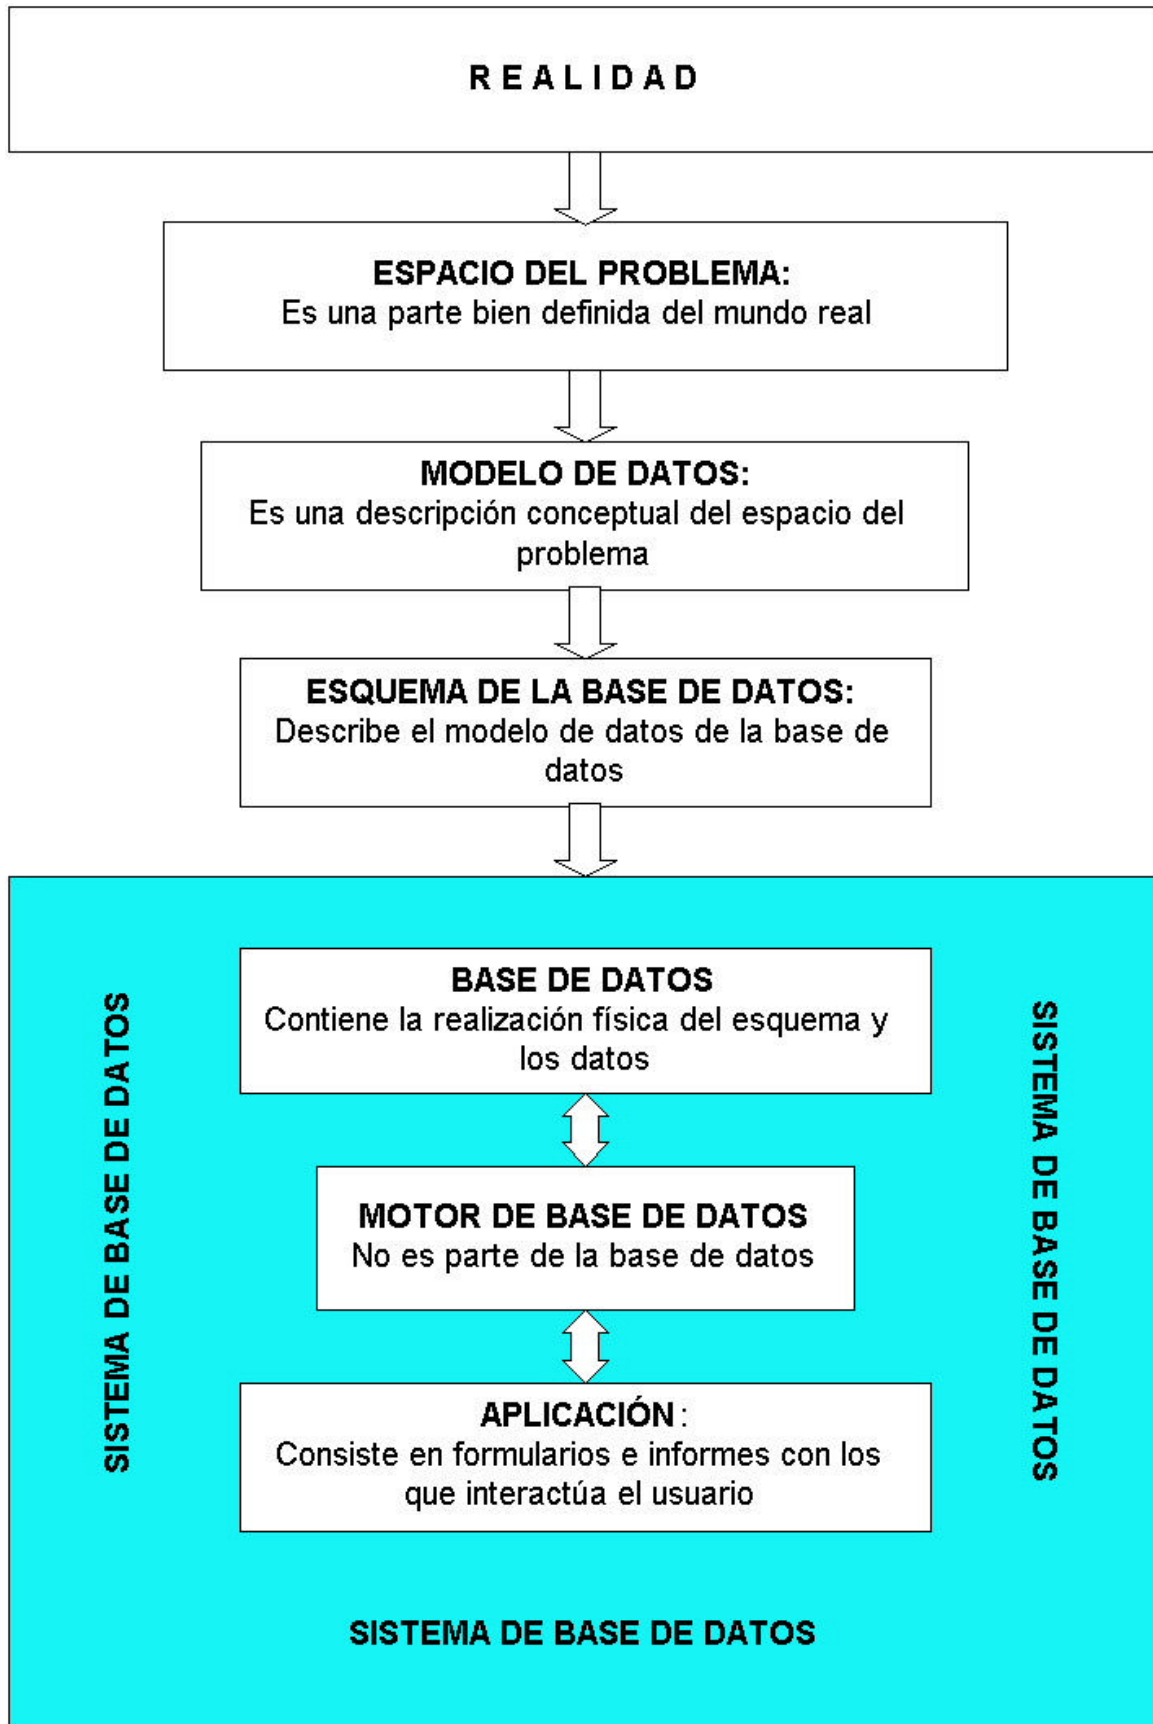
R E A L I D A D

ESPACIO DEL PROBLEMA:
Es una parte bien definida del mundo real

MODELO DE DATOS:
Es una descripción conceptual del espacio del problema

ESQUEMA DE LA BASE DE DATOS:
Describe el modelo de datos de la base de datos

SISTEMA DE BASE DE DATOS

BASE DE DATOS
Contiene la realización física del esquema y los datos

MOTOR DE BASE DE DATOS
No es parte de la base de datos

APLICACIÓN:
Consiste en formularios e informes con los que interactúa el usuario

SISTEMA DE BASE DE DATOS

SISTEMA DE BASE DE DATOS